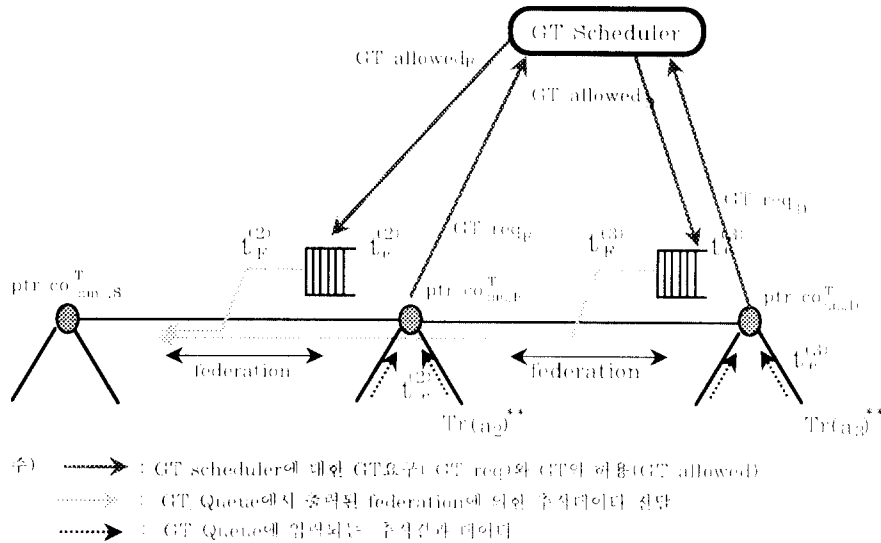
GT Scheduler

GT allowed$_F$

GT allowed$_B$

GT req$_B$

GT req$_F$

$t_F^{(2)}$ $t_B^{(2)}$

$t_F^{(3)}$ $t_B^{(3)}$

ptr co$^T_{am,S}$

ptr co$^T_{as,F}$

ptr co$^T_{as,B}$

federation

federation

$t_B^{(2)}$

$t_B^{(3)}$

Tr(a$_2$)$^{**}$

Tr(a$_3$)$^{**}$

주) : GT scheduler에 대한 GT요구(GT req)와 GT의 허용(GT allowed)

: GT Queue에서 출력된 federation에 의한 추적데이터 전달

: GT Queue에 입력되는 추적관리 데이터